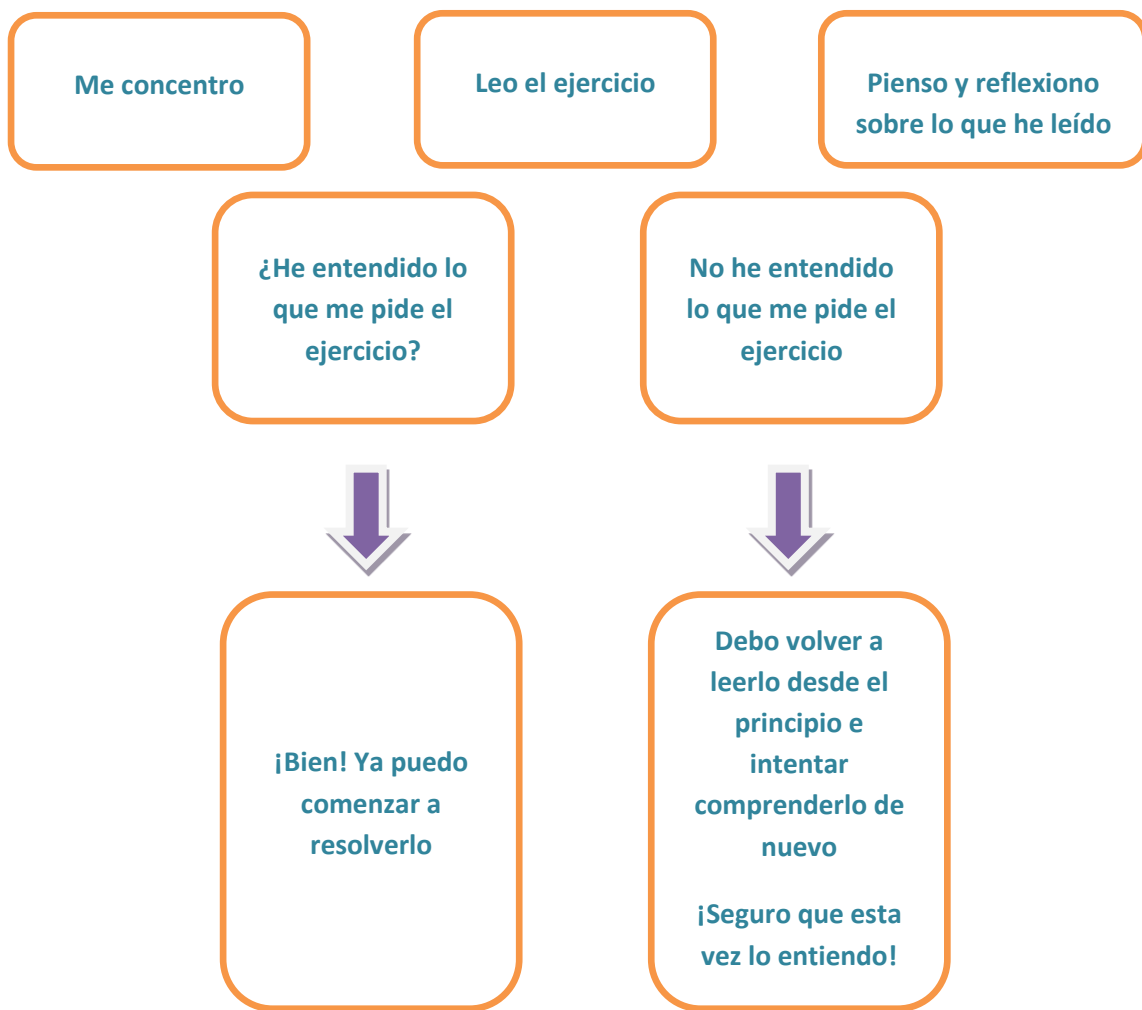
Me concentro

Leo el ejercicio

Pienso y reflexiono sobre lo que he leído

¿He entendido lo que me pide el ejercicio?

No he entendido lo que me pide el ejercicio

¡Bien! Ya puedo comenzar a resolverlo

Debo volver a leerlo desde el principio e intentar comprenderlo de nuevo

¡Seguro que esta vez lo entiendo!